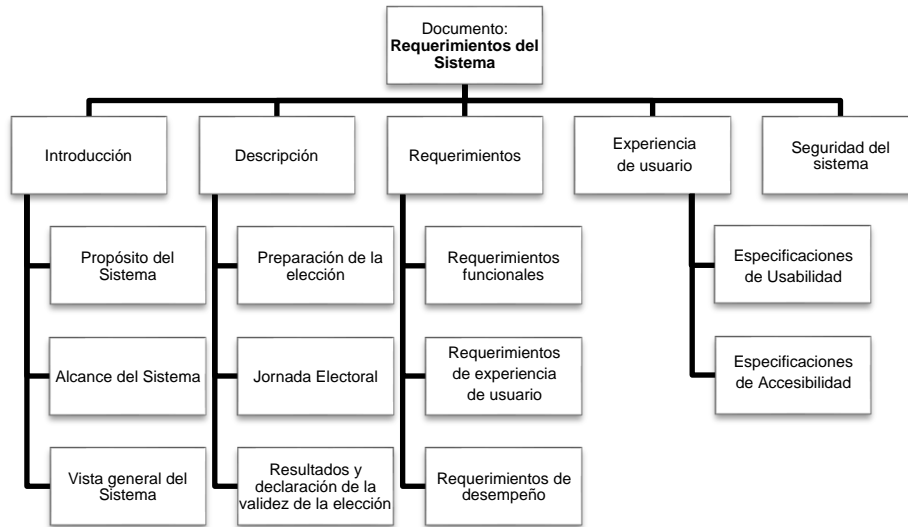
Documento:
**Requerimientos del Sistema**

Introducción

Propósito del Sistema

Alcance del Sistema

Vista general del Sistema

Descripción

Preparación de la elección

Jornada Electoral

Resultados y declaración de la validez de la elección

Requerimientos

Requerimientos funcionales

Requerimientos de experiencia de usuario

Requerimientos de desempeño

Experiencia de usuario

Especificaciones de Usabilidad

Especificaciones de Accesibilidad

Seguridad del sistema